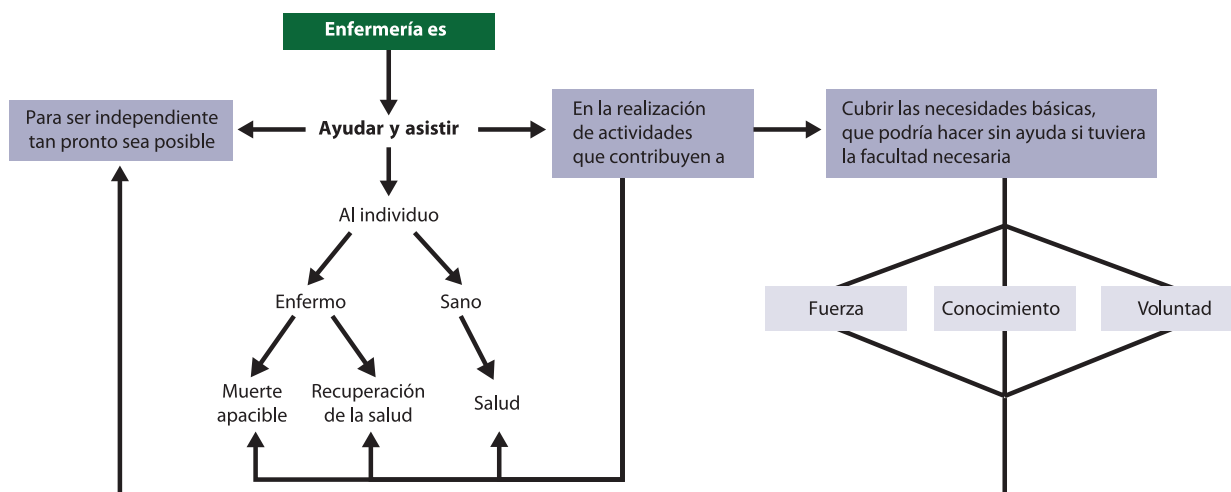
Enfermería es

Para ser independiente tan pronto sea posible

Ayudar y asistir

En la realización de actividades que contribuyen a

Cubrir las necesidades básicas, que podría hacer sin ayuda si tuviera la facultad necesaria

Al individuo

Enfermo

Sano

Muerte apacible

Recuperación de la salud

Salud

Fuerza

Conocimiento

Voluntad